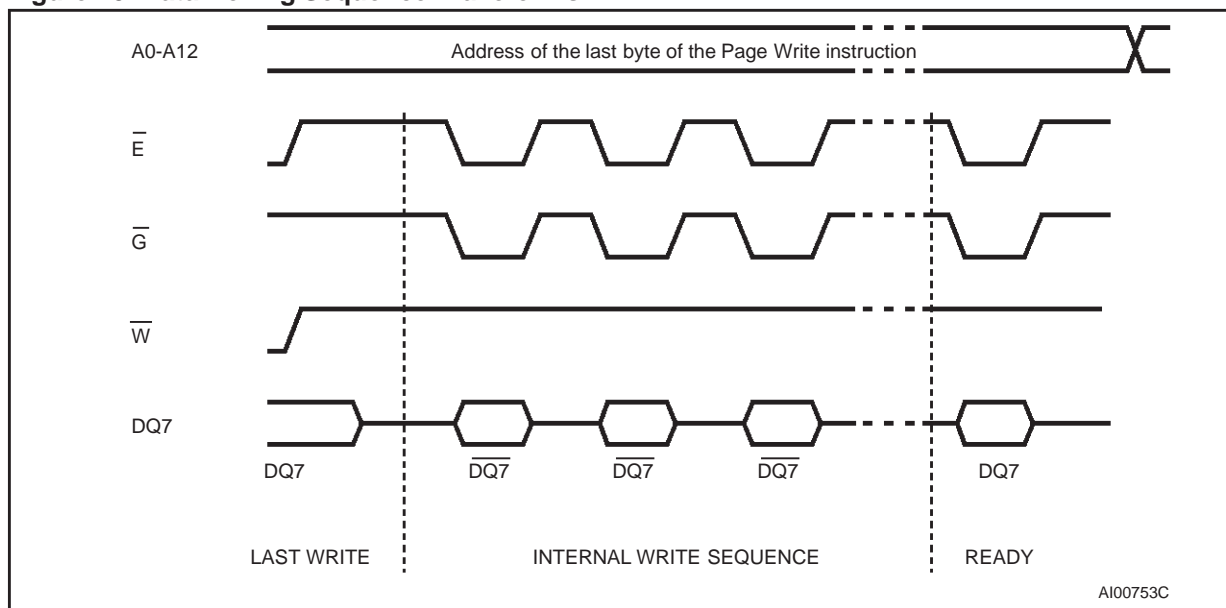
A0-A12

Address of the last byte of the Page Write instruction

$\overline{E}$

$\overline{G}$

$\overline{W}$

DQ7

DQ7 $\overline{DQ7}$ $\overline{DQ7}$ $\overline{DQ7}$ DQ7

LAST WRITE INTERNAL WRITE SEQUENCE READY

AI00753C